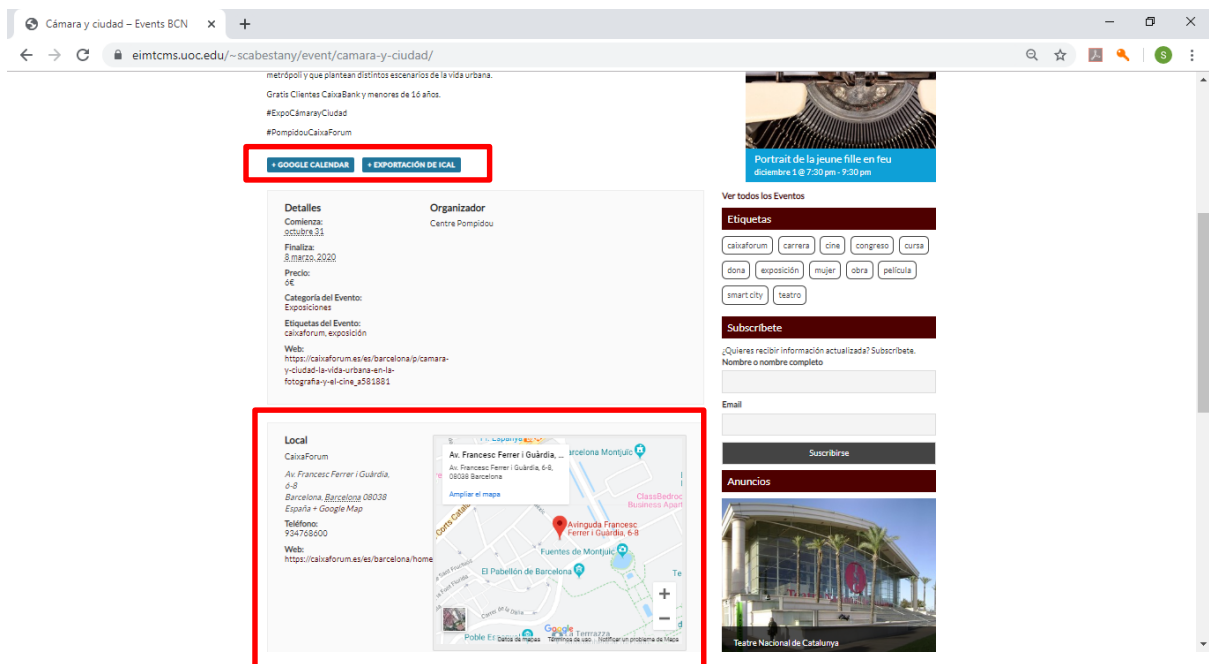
Cámara y ciudad – Events BCN ×

eimtcms.uoc.edu/~scabestany/event/camara-y-ciudad/

metrópoli y que plantean distintos escenarios de la vida urbana.

Gratis Clientes CaixaBank y menores de 16 años.

#ExpoCámarayCiudad

#PompidouCaixaForum

+ GOOGLE CALENDAR   + EXPORTACIÓN DE ICAL

Detalles
Comienza:
octubre 31
Finaliza:
8 marzo, 2020
Precio:
6€
Categoría del Evento:
Exposiciones
Etiquetas del Evento:
caixaforum, exposición
Web:
https://caixaforum.es/es/barcelona/p/camara-y-ciudad-la-vida-urbana-en-la-fotografia-y-el-cine_a581881

Organizador
Centre Pompidou

Local
CaixaForum
Av. Francesc Ferrer i Guàrdia, 6-8
Barcelona, Barcelona 08038
España + Google Map
Teléfono:
934768600
Web:
https://caixaforum.es/es/barcelona/home

Av. Francesc Ferrer i Guàrdia, ...
Av. Francesc Ferrer i Guàrdia, 6-8, 08038 Barcelona
Ampliar el mapa
Barcelona Montjuïc
ClassBedroc Business Apart
Avinguda Francesc Ferrer i Guàrdia, 6-8
Fuentes de Montjuïc
El Pabellón de Barcelona
Poble Es
La Terrazza
Datos de mapas   Términos de uso   Notificar un problema de Maps

Portrait de la jeune fille en feu
diciembre 1 @ 7:30 pm - 9:30 pm

Ver todos los Eventos

Etiquetas
caixaforum  carrera  cine  congreso  cursa  dona  exposición  mujer  obra  película  smart city  teatro

Subscríbete
¿Quieres recibir información actualizada? Subscríbete.
Nombre o nombre completo
Email
Suscribirse

Anuncios
Teatre Nacional de Catalunya